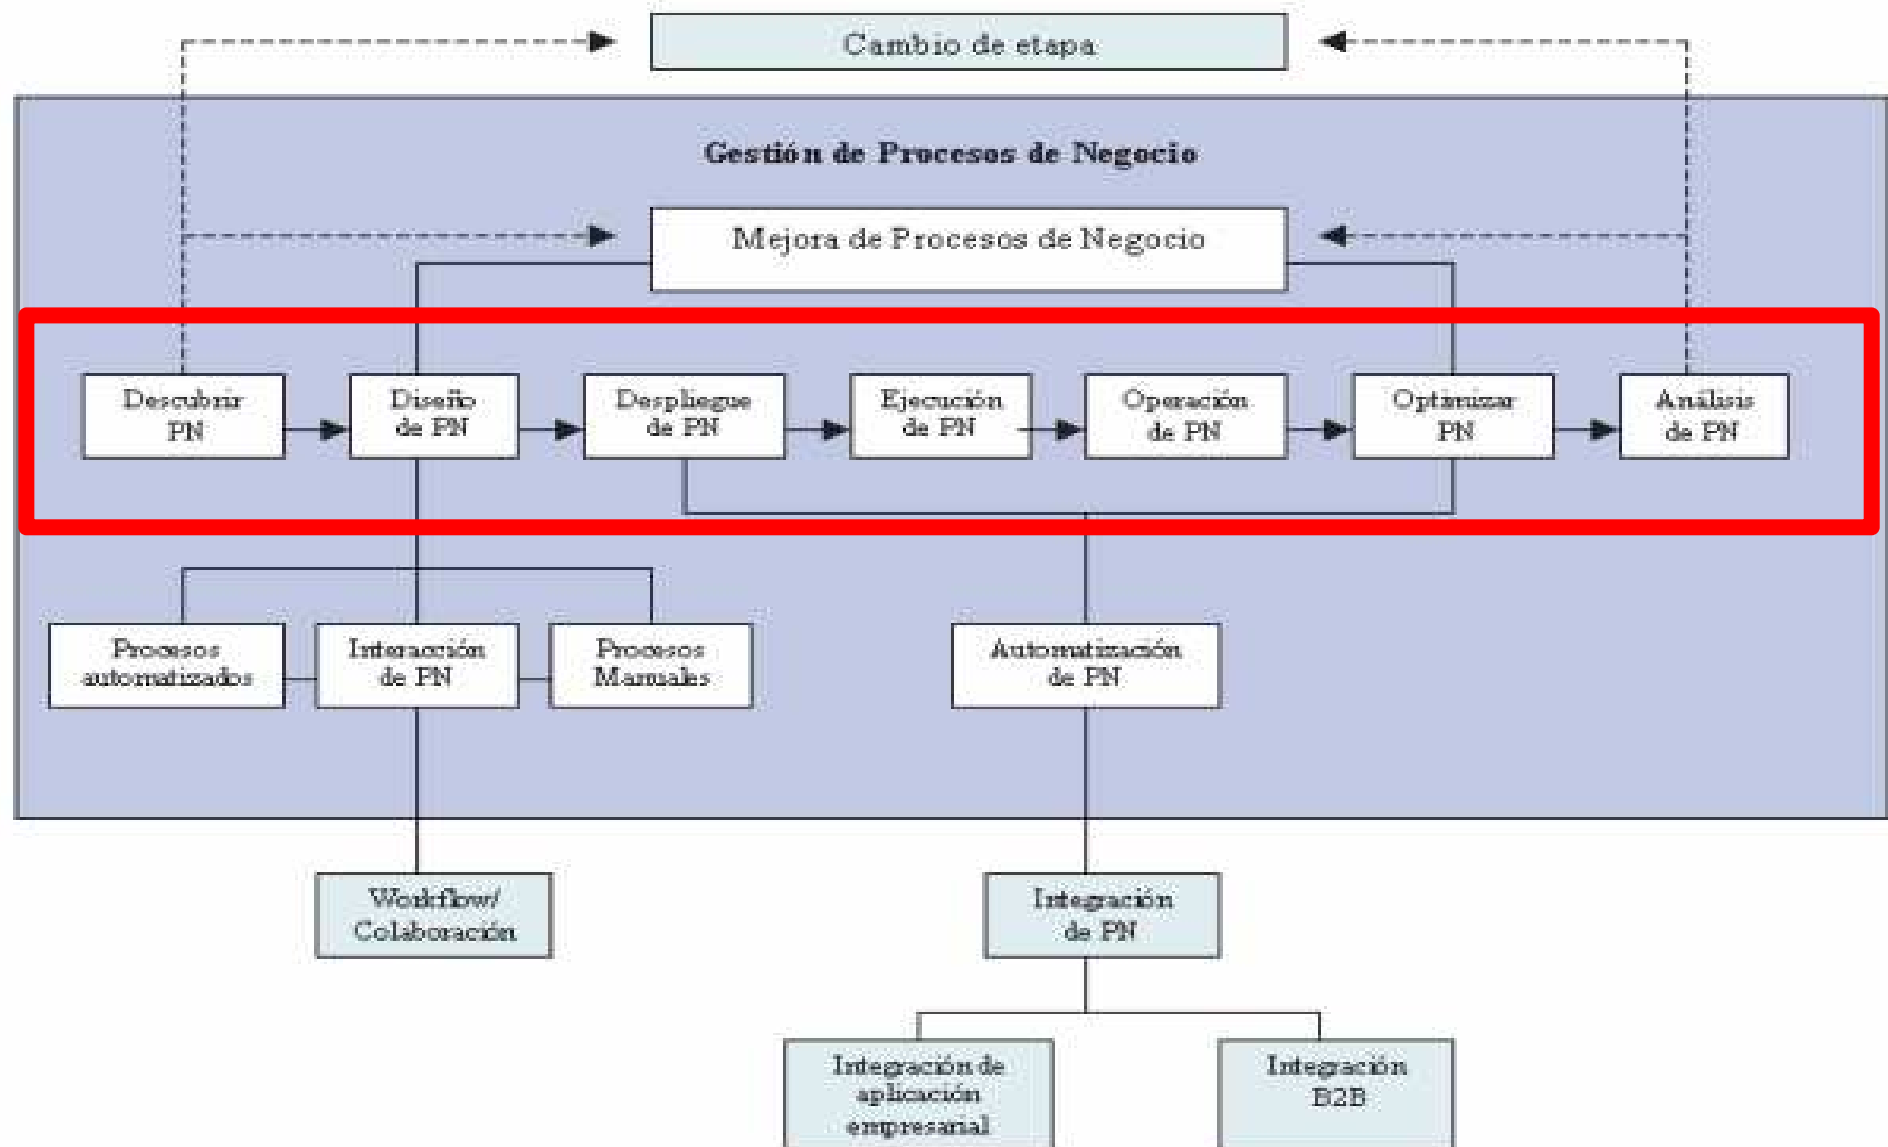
Cambio de etapa

Gestión de Procesos de Negocio

Mejora de Procesos de Negocio

Descubrir PN

Diseño de PN

Despliegue de PN

Ejecución de PN

Operación de PN

Optimizar PN

Análisis de PN

Procesos automatizados

Interacción de PN

Procesos Manuales

Automatización de PN

Workflow/ Colaboración

Integración de PN

Integración de aplicación empresarial

Integración B2B